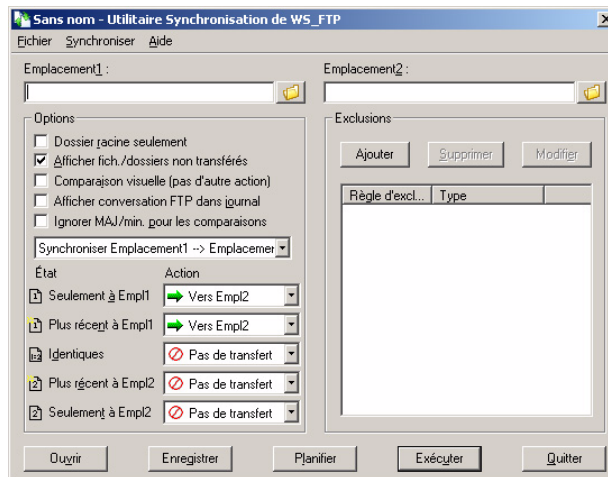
Sans nom - Utilitaire Synchronisation de WS_FTP

Fichier Synchroniser Aide

Emplacement1 :

Emplacement2 :

Options

Dossier racine seulement

Afficher fich./dossiers non transférés

Comparaison visuelle (pas d'autre action)

Afficher conversation FTP dans journal

Ignorer MAJ/min. pour les comparaisons

Synchroniser Emplacement1 --> Emplacemer

État

Action

Seulement à Empl1

Vers Empl2

Plus récent à Empl1

Vers Empl2

Identiques

Pas de transfert

Plus récent à Empl2

Pas de transfert

Seulement à Empl2

Pas de transfert

Exclusions

Ajouter

Supprimer

Modifier

Règle d'excl...

Type

Ouvrir

Enregistrer

Planifier

Exécuter

Quitter